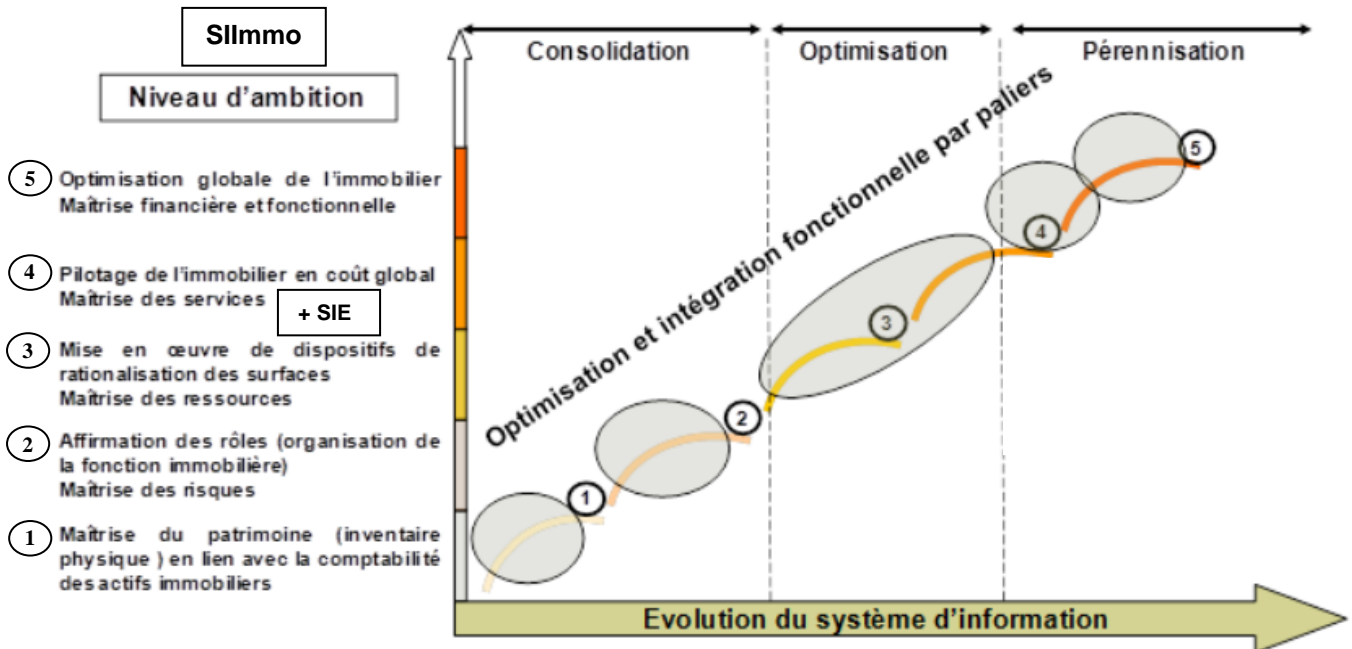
SIImmo

Niveau d'ambition

5 Optimisation globale de l'immobilier
Maîtrise financière et fonctionnelle

4 Pilotage de l'immobilier en coût global
Maîtrise des services

+ SIE

3 Mise en œuvre de dispositifs de rationalisation des surfaces
Maîtrise des ressources

2 Affirmation des rôles (organisation de la fonction immobilière)
Maîtrise des risques

1 Maîtrise du patrimoine (inventaire physique ) en lien avec la comptabilité des actifs immobiliers

Consolidation

Optimisation

Pérennisation

Optimisation et intégration fonctionnelle par paliers

1

2

3

4

5

Evolution du système d'information